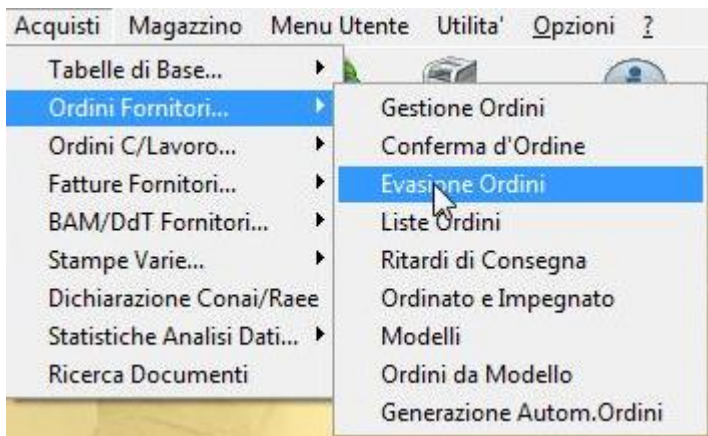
Acquisti Magazzino Menu Utente Utilita' Opzioni ?

Tabelle di Base...
Ordini Fornitori...
Ordini C/Lavoro...
Fatture Fornitori...
BAM/DdT Fornitori...
Stampe Varie...
Dichiarazione Conai/Raee
Statistiche Analisi Dati...
Ricerca Documenti

Gestione Ordini
Conferma d'Ordine
Evasione Ordini
Liste Ordini
Ritardi di Consegna
Ordinato e Impegnato
Modelli
Ordini da Modello
Generazione Autom.Ordini